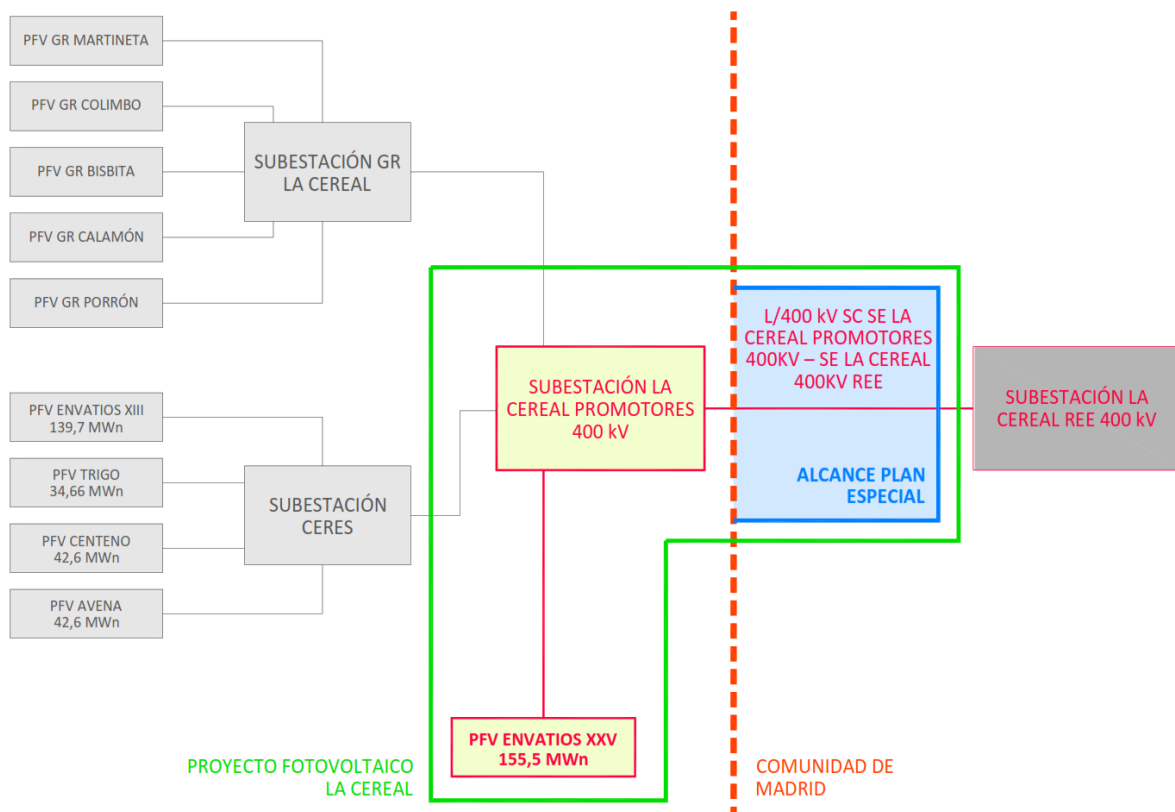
PFV GR MARTINETA

PFV GR COLIMBO

PFV GR BISBITA

PFV GR CALAMÓN

PFV GR PORRÓN

SUBESTACIÓN GR LA CEREAL

PFV ENVATIOS XIII
139,7 MWn

PFV TRIGO
34,66 MWn

PFV CENTENO
42,6 MWn

PFV AVENA
42,6 MWn

SUBESTACIÓN CERES

SUBESTACIÓN LA CEREAL PROMOTORES 400 kV

L/400 kV SC SE LA CEREAL PROMOTORES 400KV – SE LA CEREAL 400KV REE

ALCANCE PLAN ESPECIAL

SUBESTACIÓN LA CEREAL REE 400 kV

PFV ENVATIOS XXV
155,5 MWn

PROYECTO FOTOVOLTAICO LA CEREAL

COMUNIDAD DE MADRID